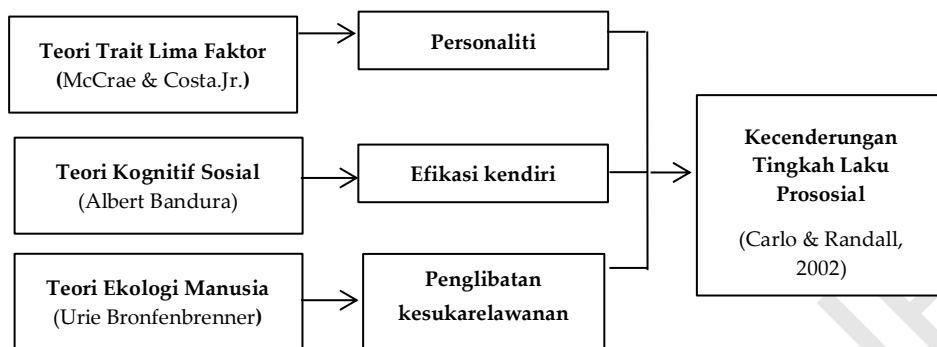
Teori Trait Lima Faktor
(McCrae & Costa.Jr.)

Personaliti

Teori Kognitif Sosial
(Albert Bandura)

Efikasi kendiri

Teori Ekologi Manusia
(Urie Bronfenbrenner)

Penglibatan kesukarelawanan

Kecenderungan Tingkah Laku Prososial

(Carlo & Randall, 2002)